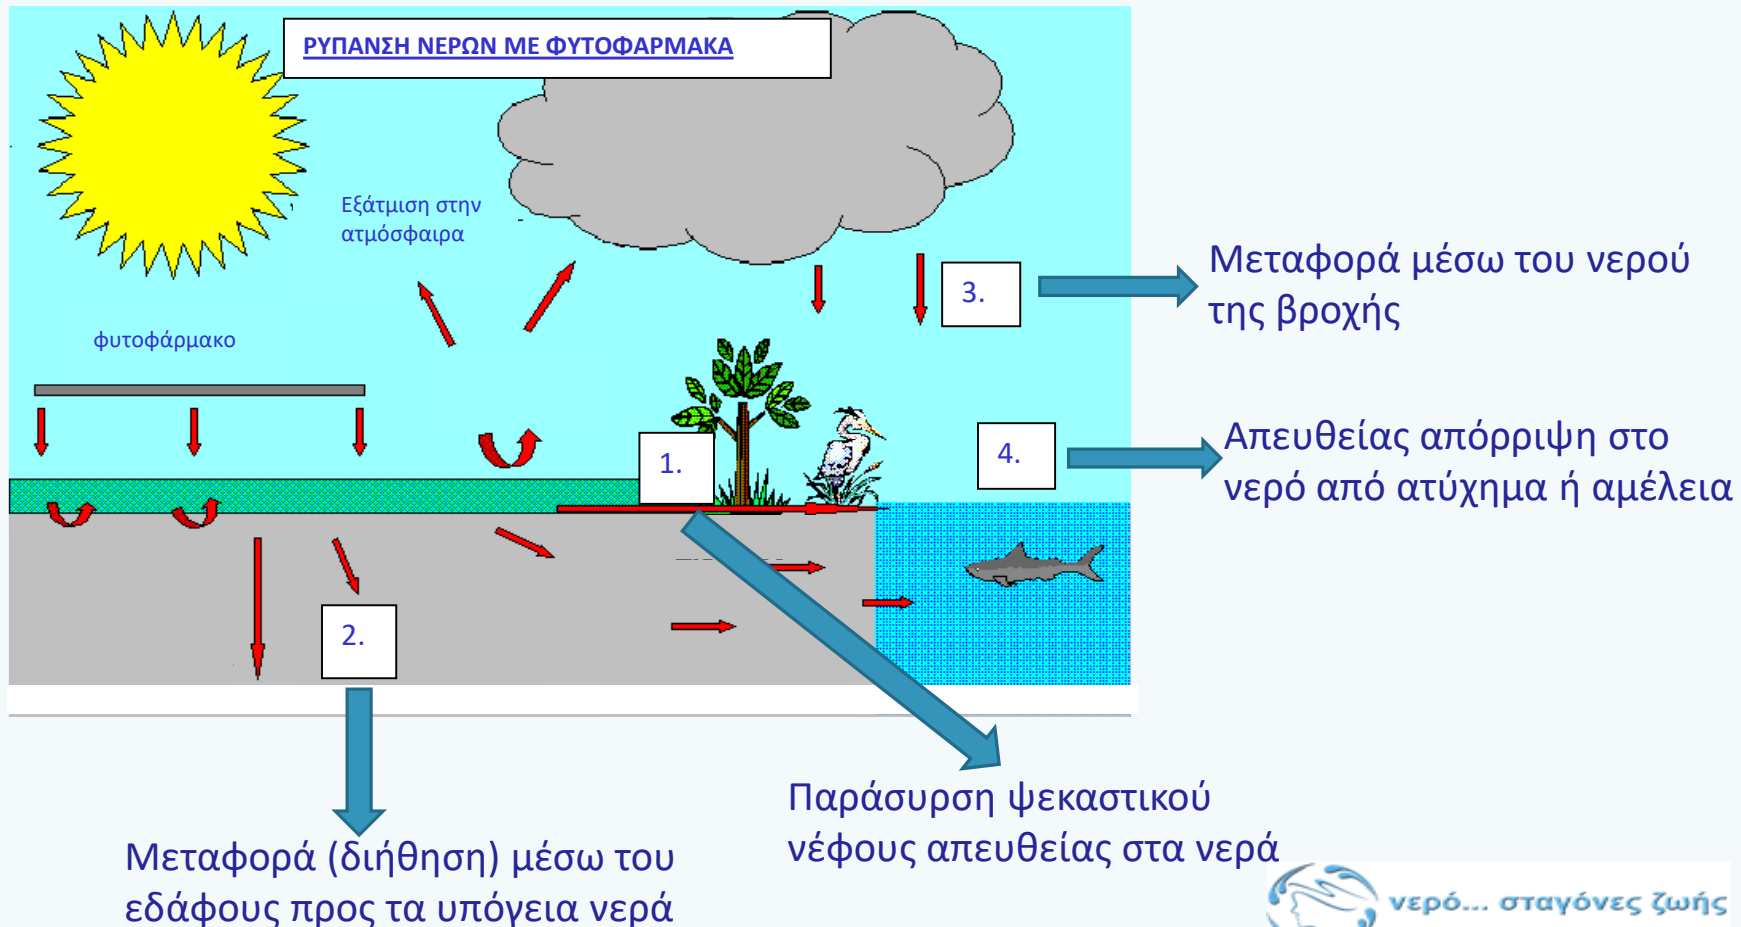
ΡΥΠΑΝΣΗ ΝΕΡΩΝ ΜΕ ΦΥΤΟΦΑΡΜΑΚΑ

Εξάτμιση στην ατμόσφαιρα

φυτοφάρμακο

3.

Μεταφορά μέσω του νερού της βροχής

1.

4.

Απευθείας απόρριψη στο νερό από ατύχημα ή αμέλεια

2.

Παράσυρση ψεκαστικού νέφους απευθείας στα νερά

Μεταφορά (διήθηση) μέσω του εδάφους προς τα υπόγεια νερά

νερό... σταγόνες ζωής